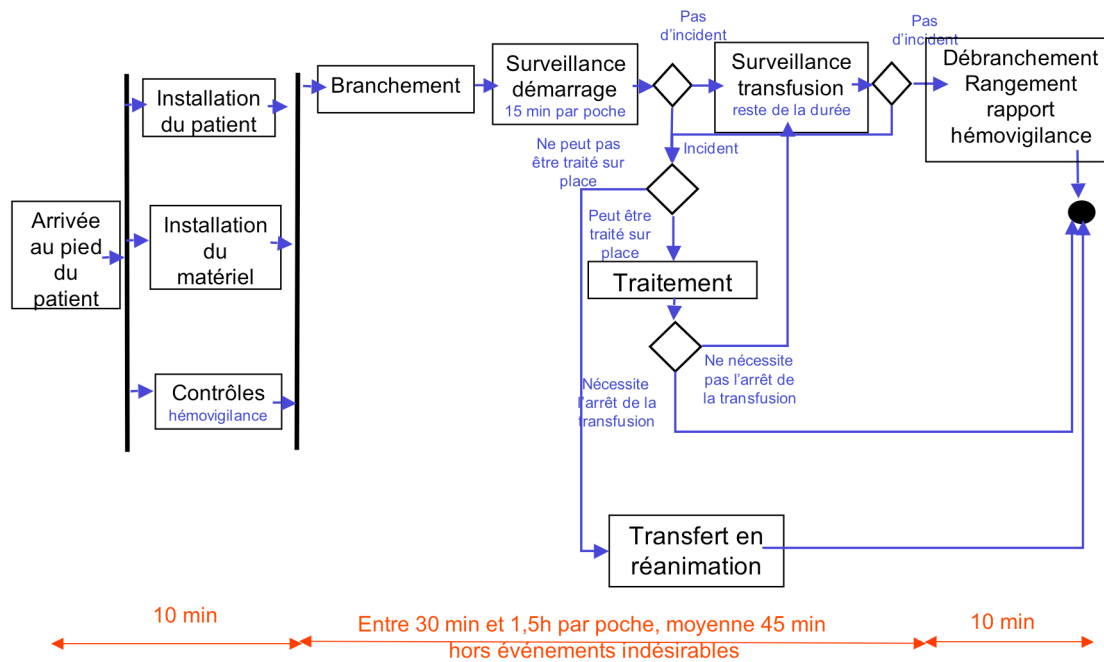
Arrivée au pied du patient

Installation du patient

Installation du matériel

Contrôles
hémovigilance

Branchement

Surveillance démarrage
15 min par poche

Pas d'incident

Surveillance transfusion
reste de la durée

Pas d'incident

Débranchement
Rangement
rapport
hémovigilance

Incident

Ne peut pas être traité sur place

Peut être traité sur place

Traitement

Ne nécessite pas l'arrêt de la transfusion

Nécessite l'arrêt de la transfusion

Transfert en réanimation

10 min

Entre 30 min et 1,5h par poche, moyenne 45 min hors événements indésirables

10 min